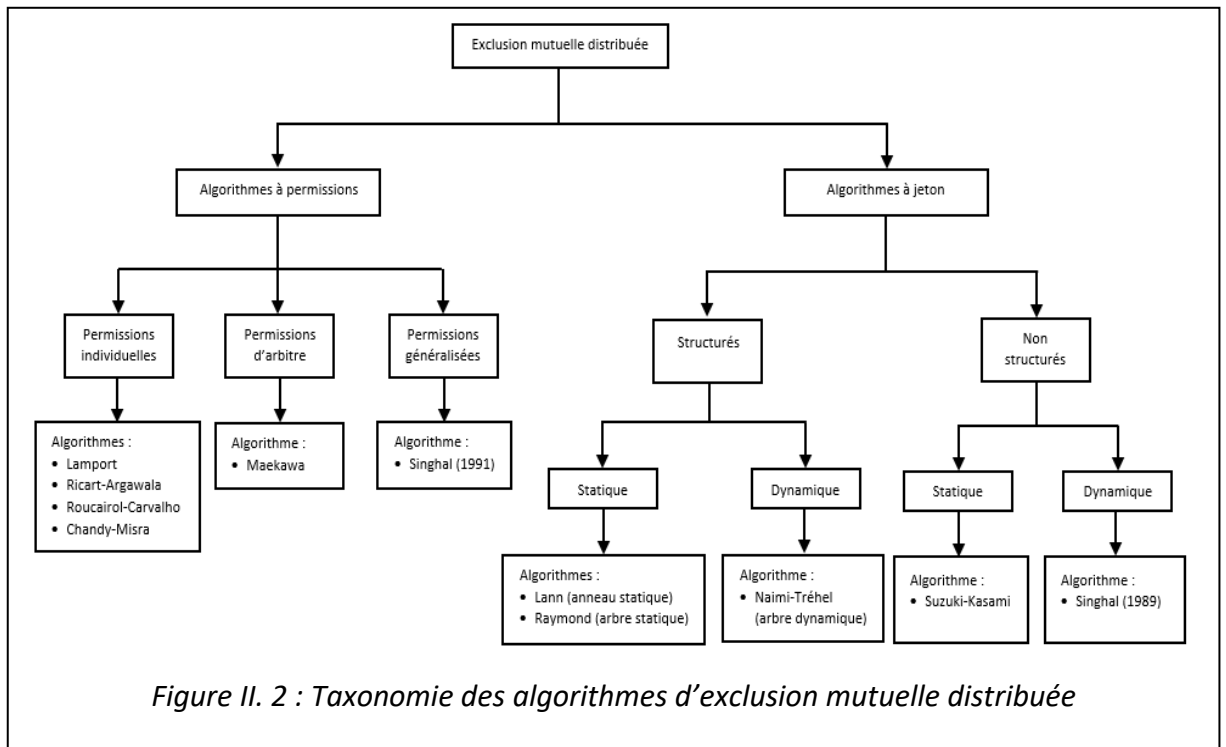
Exclusion mutuelle distribuée

Algorithmes à permissions

Algorithmes à jeton

Permissions individuelles

Permissions d'arbitre

Permissions généralisées

Structurés

Non structurés

Algorithmes :
- Lamport
- Ricart-Argawala
- Roucairol-Carvalho
- Chandy-Misra

Algorithme :
- Maekawa

Algorithme :
- Singhal (1991)

Statique

Dynamique

Statique

Dynamique

Algorithmes :
- Lann (anneau statique)
- Raymond (arbre statique)

Algorithme :
- Naimi-Tréhel (arbre dynamique)

Algorithme :
- Suzuki-Kasami

Algorithme :
- Singhal (1989)

Figure II. 2 : Taxonomie des algorithmes d'exclusion mutuelle distribuée